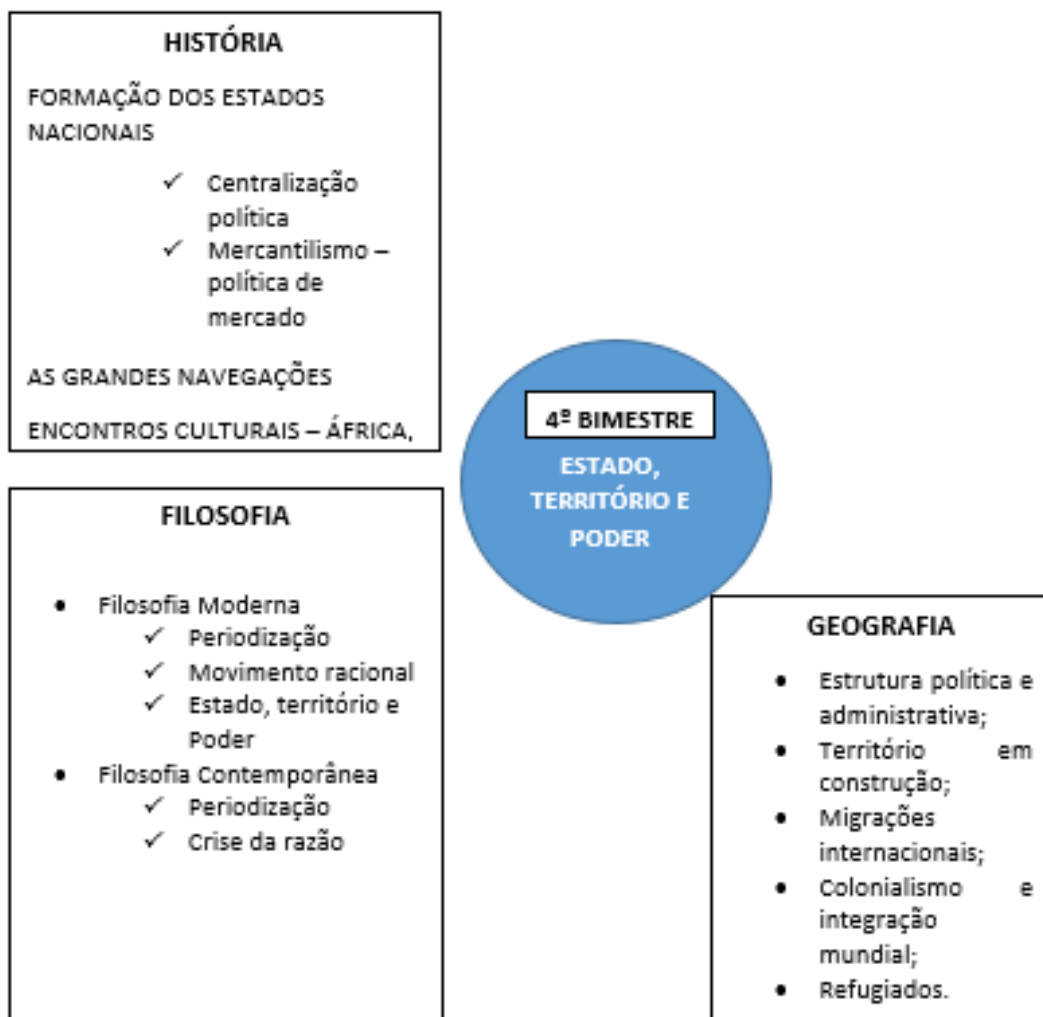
HISTÓRIA

FORMAÇÃO DOS ESTADOS NACIONAIS

✓ Centralização política
✓ Mercantilismo – política de mercado

AS GRANDES NAVEGAÇÕES

ENCONTROS CULTURAIS – ÁFRICA,

4º BIMESTRE

ESTADO, TERRITÓRIO E PODER

FILOSOFIA

• Filosofia Moderna
  ✓ Periodização
  ✓ Movimento racional
  ✓ Estado, território e Poder
• Filosofia Contemporânea
  ✓ Periodização
  ✓ Crise da razão

GEOGRAFIA

• Estrutura política e administrativa;
• Território em construção;
• Migrações internacionais;
• Colonialismo e integração mundial;
• Refugiados.